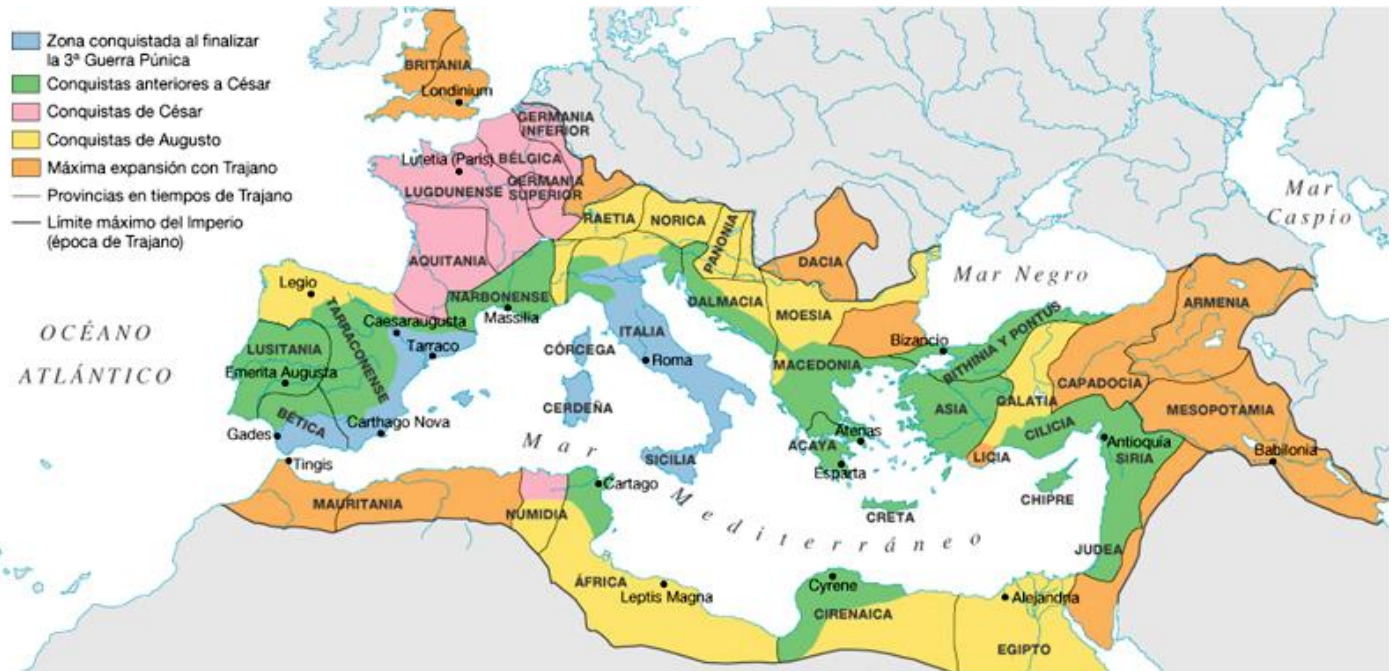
Zona conquistada al finalizar la 3ª Guerra Púnica
Conquistas anteriores a César
Conquistas de César
Conquistas de Augusto
Máxima expansión con Trajano
Provincias en tiempos de Trajano
Límite máximo del Imperio (época de Trajano)

BRITANIA
Londinium
GERMANIA INFERIOR
Lutetia (París)
BÉLGICA
LUGDUNENSE
GERMANIA SUPERIOR
AQUITANIA
RAETIA
NORICA
PANONIA
DACIA
Mar Caspio
Mar Negro
Legio
NARBONENSE
Massilia
TARRACONENSE
Caesaraugusta
Tarraco
LUSITANIA
Emerita Augusta
OCÉANO ATLÁNTICO
BETICA
Gades
Carthago Nova
Tingis
CÓRCEGA
CERDEÑA
ITALIA
Roma
SICILIA
DALMACIA
MOESIA
MACEDONIA
Bizancio
BITHINIA Y PONTUS
ARMENIA
CAPADOCIA
GALATIA
ASIA
MESOPOTAMIA
ACAYA
Atenas
Esparta
CILICIA
Antioquía
SIRIA
LICIA
Babilonia
CHIPRE
CRETA
Mar Mediterráneo
MAURITANIA
NUMIDIA
Cartago
ÁFRICA
Leptis Magna
Cyrene
CIRENAICA
Alejandría
JUDEA
EGIPTO